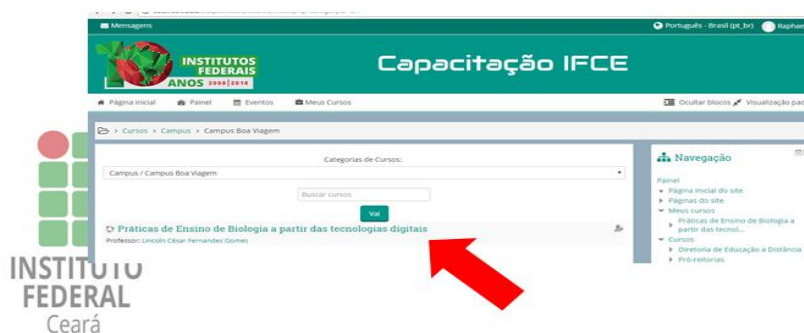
Mensagens

Português - Brasil (pt_br) Raphae

INSTITUTOS FEDERAIS
10 ANOS 2008|2018

Capacitação IFCE

Página inicial Painel Eventos Meus Cursos

Ocultar blocos Visualização pad

> Cursos > Campus > Campus Boa Viagem

Categorias de Cursos:

Campus / Campus Boa Viagem

Buscar cursos

Vai

Práticas de Ensino de Biologia a partir das tecnologias digitais

Professor: Lincoln César Fernandes Gomes

Navegação

Painel
Página inicial do site
Páginas do site
Meus cursos
Práticas de Ensino de Biologia a partir das tecnol...
Cursos
Diretoria de Educação a Distância
Pró-reitorias

INSTITUTO
FEDERAL
Ceará